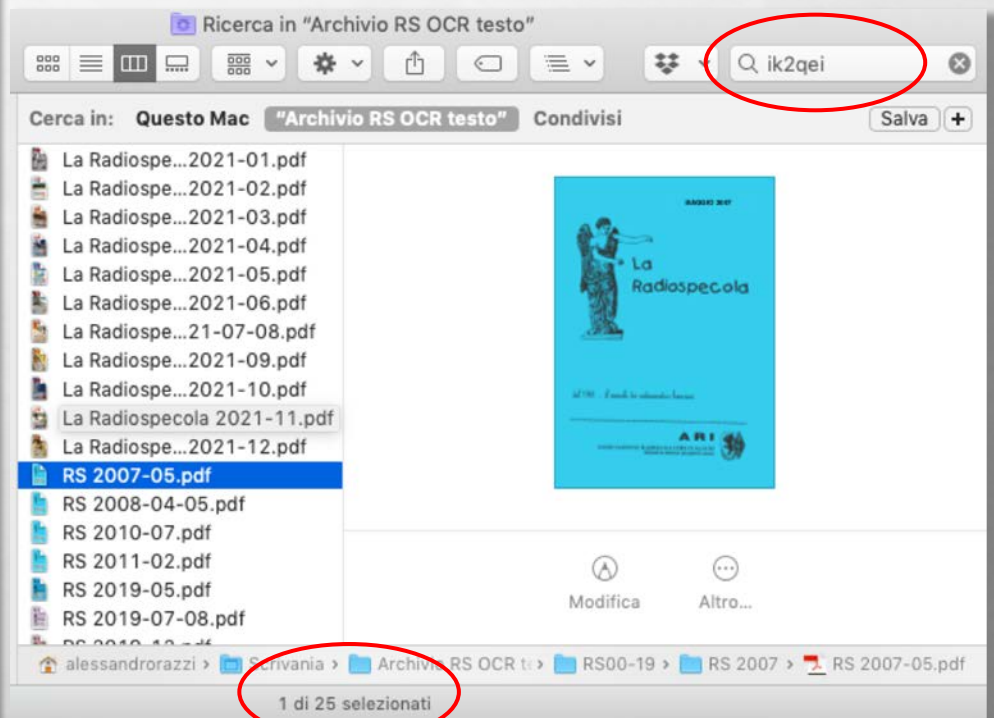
Ricerca in "Archivio RS OCR testo"

ik2qei

Cerca in: Questo Mac "Archivio RS OCR testo" Condivisi Salva +

La Radiospe...2021-01.pdf
La Radiospe...2021-02.pdf
La Radiospe...2021-03.pdf
La Radiospe...2021-04.pdf
La Radiospe...2021-05.pdf
La Radiospe...2021-06.pdf
La Radiospe...21-07-08.pdf
La Radiospe...2021-09.pdf
La Radiospe...2021-10.pdf
La Radiospecola 2021-11.pdf
La Radiospe...2021-12.pdf
RS 2007-05.pdf
RS 2008-04-05.pdf
RS 2010-07.pdf
RS 2011-02.pdf
RS 2019-05.pdf
RS 2019-07-08.pdf
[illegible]

MAGGIO 2007
La Radiospecola
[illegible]
ARI
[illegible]

Modifica
Altro...

alessandrorazzi › Scrivania › Archivio RS OCR t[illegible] › RS00-19 › RS 2007 › RS 2007-05.pdf

1 di 25 selezionati